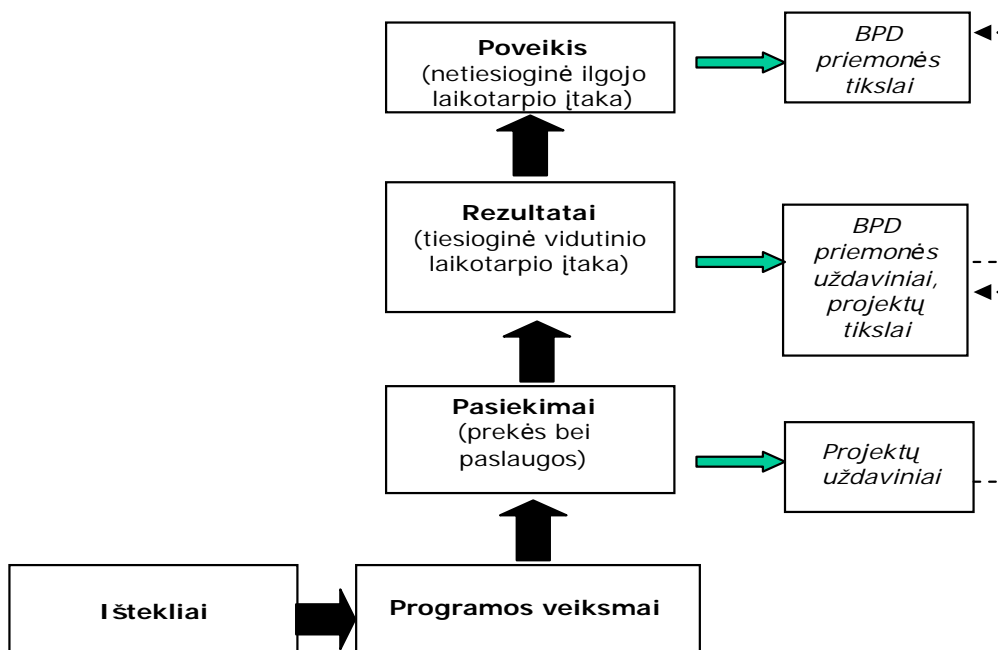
**Poveikis**
(netiesioginė ilgojo laikotarpio įtaka)

*BPD priemonės tikslai*

**Rezultatai**
(tiesioginė vidutinio laikotarpio įtaka)

*BPD priemonės uždaviniai, projektų tikslai*

**Pasiekimai**
(prekės bei paslaugos)

*Projektų uždaviniai*

**Ištekliai**

**Programos veiksmai**